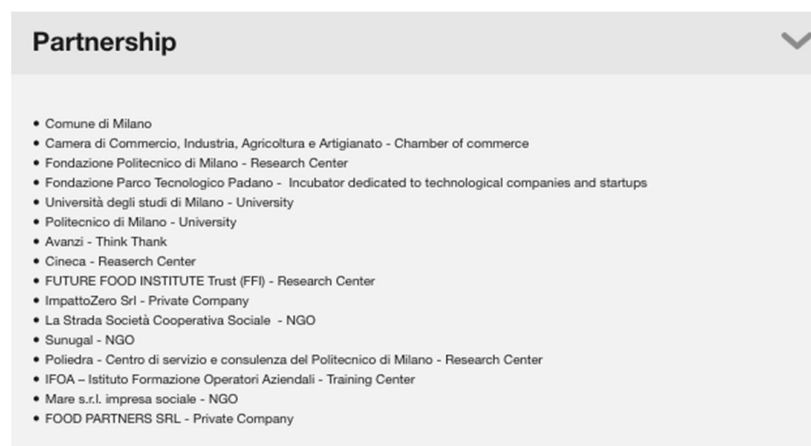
Partnership

- Comune di Milano
- Camera di Commercio, Industria, Agricoltura e Artigianato - Chamber of commerce
- Fondazione Politecnico di Milano - Research Center
- Fondazione Parco Tecnologico Padano - Incubator dedicated to technological companies and startups
- Università degli studi di Milano - University
- Politecnico di Milano - University
- Avanzi - Think Thank
- Cineca - Reaserch Center
- FUTURE FOOD INSTITUTE Trust (FFI) - Research Center
- ImpattoZero Srl - Private Company
- La Strada Società Cooperativa Sociale - NGO
- Sunugal - NGO
- Poliedra - Centro di servizio e consulenza del Politecnico di Milano - Research Center
- IFOA – Istituto Formazione Operatori Aziendali - Training Center
- Mare s.r.l. impresa sociale - NGO
- FOOD PARTNERS SRL - Private Company